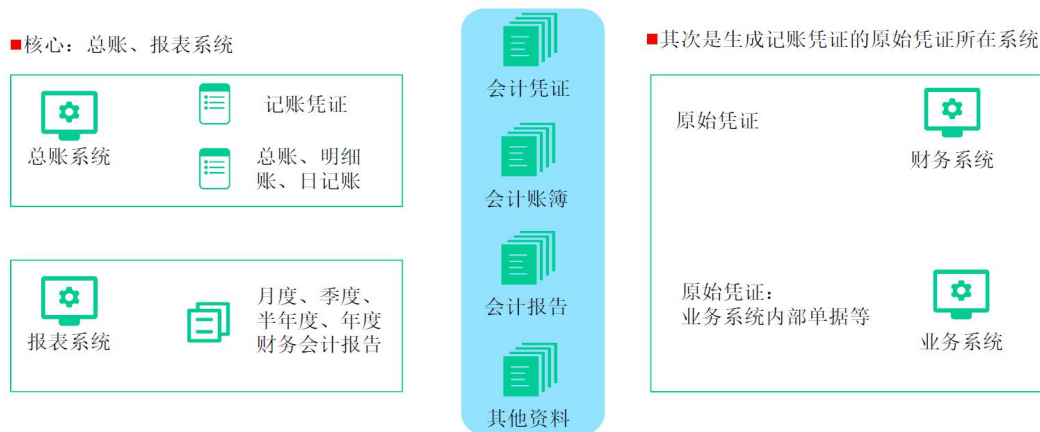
■核心：总账、报表系统

总账系统

记账凭证

总账、明细账、日记账

报表系统

月度、季度、半年度、年度财务会计报告

会计凭证

会计账簿

会计报告

其他资料

■其次是生成记账凭证的原始凭证所在系统

原始凭证

财务系统

原始凭证：业务系统内部单据等

业务系统